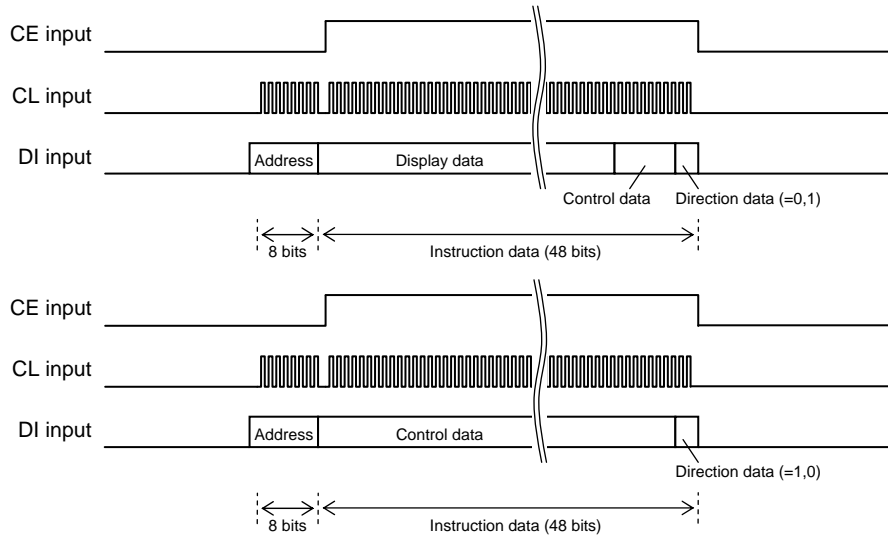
CE input

CL input

DI input

Address

Display data

Control data

Direction data (=0,1)

8 bits

Instruction data (48 bits)

CE input

CL input

DI input

Address

Control data

Direction data (=1,0)

8 bits

Instruction data (48 bits)